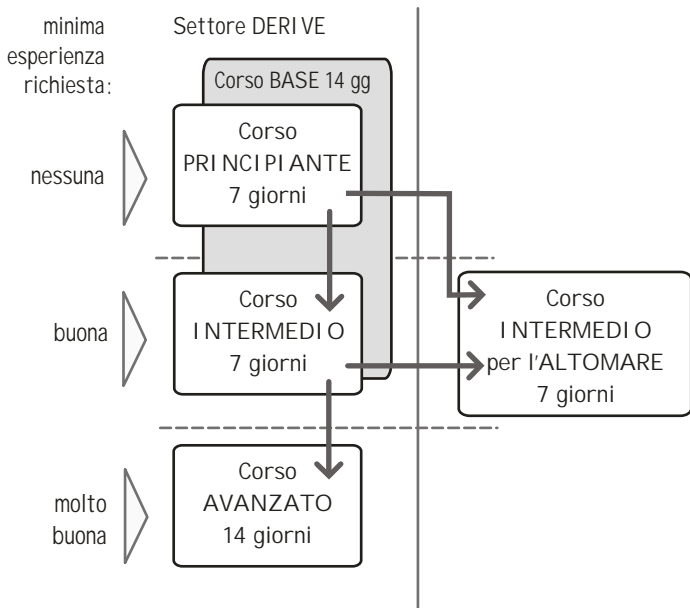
minima esperienza richiesta:

Settore DERIVE

Corso BASE 14 gg

nessuna

Corso PRINCIPIANTE 7 giorni

buona

Corso INTERMEDIO 7 giorni

Corso INTERMEDIO per l'ALTOMARE 7 giorni

molto buona

Corso AVANZATO 14 giorni